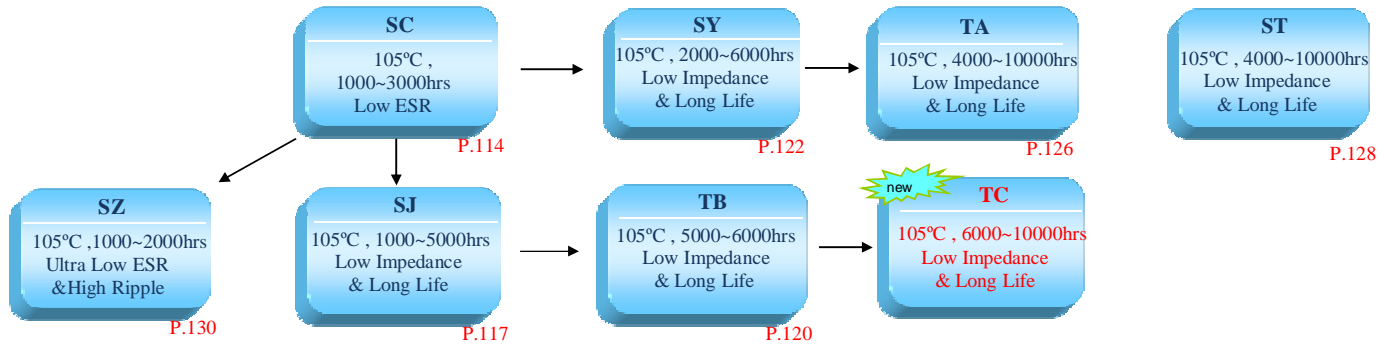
SC
105ºC , 1000~3000hrs Low ESR
P.114

SY
105ºC , 2000~6000hrs Low Impedance & Long Life
P.122

TA
105ºC , 4000~10000hrs Low Impedance & Long Life
P.126

ST
105ºC , 4000~10000hrs Low Impedance & Long Life
P.128

SZ
105ºC ,1000~2000hrs Ultra Low ESR &High Ripple
P.130

SJ
105ºC , 1000~5000hrs Low Impedance & Long Life
P.117

TB
105ºC , 5000~6000hrs Low Impedance & Long Life
P.120

new
TC
105ºC , 6000~10000hrs Low Impedance & Long Life